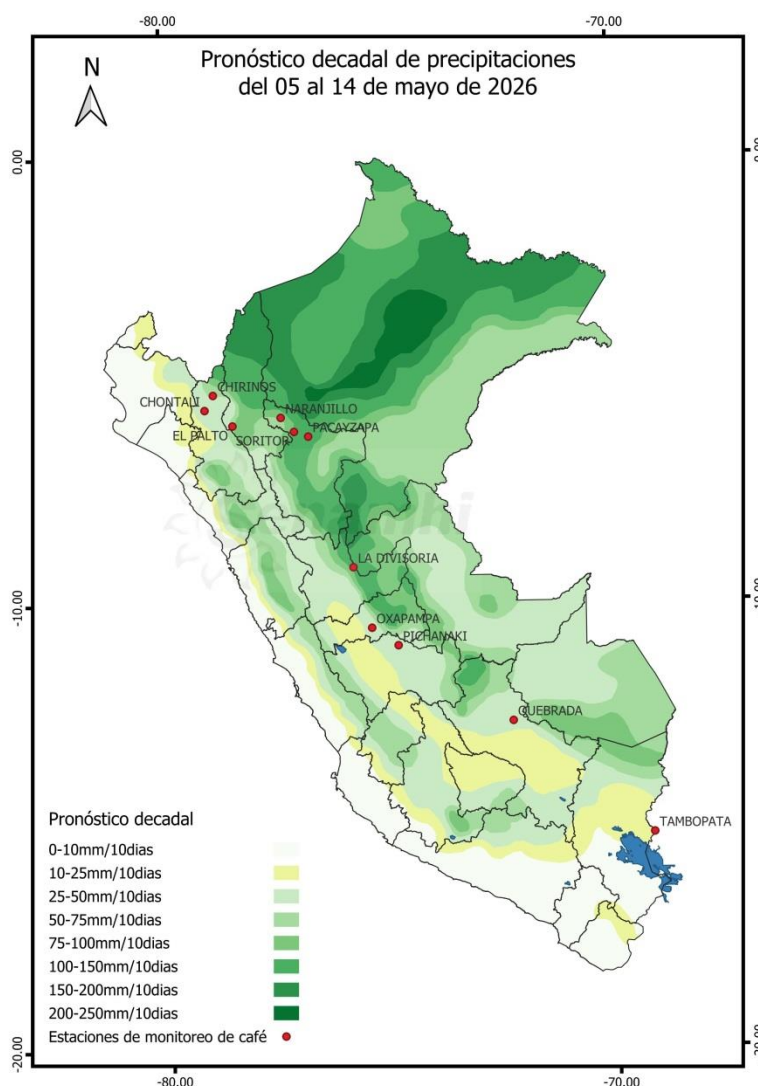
-80.00
-70.00

Pronóstico decadal de precipitaciones
del 05 al 14 de mayo de 2026

N

0.00
0.00

CHIRINOS
CHONTALI
NARANJILLO
EL BALTO
SORITOR
PACAYZAPA
LA DIVISORIA
OXAPAMPA
PICHANAKI
QUEBRADA
TAMBOPATA

-10.00
-10.00

Pronóstico decadal
0-10mm/10dias
10-25mm/10dias
25-50mm/10dias
50-75mm/10dias
75-100mm/10dias
100-150mm/10dias
150-200mm/10dias
200-250mm/10dias
Estaciones de monitoreo de café

-20.00
-20.00

-80.00
-70.00